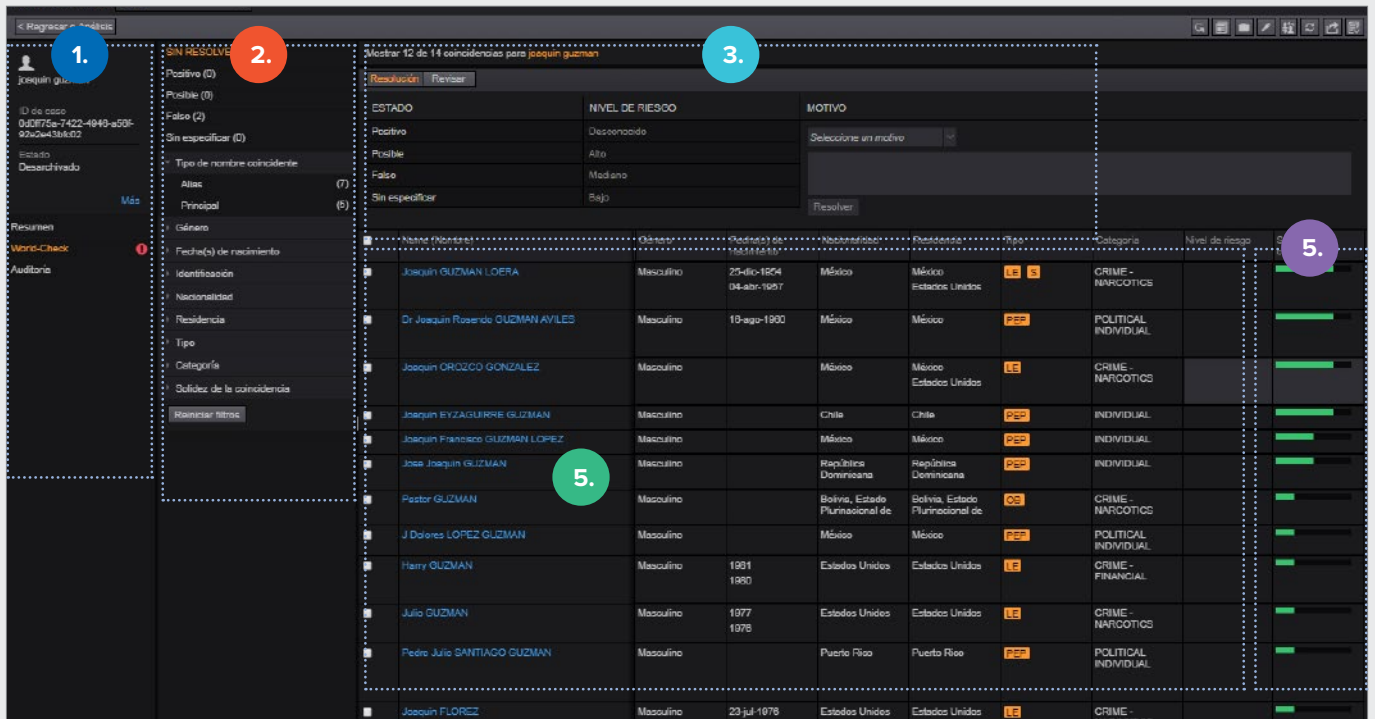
< Regresar a Análisis

1.

joaquin guzman

ID de caso
0d0f75a-7422-4940-a50f-92e2e43bfc02

Estado
Desarchivado

Más

Resumen
World-Check
Auditoría

2.

SIN RESOLVER
Positivo (0)
Posible (0)
Falso (2)
Sin especificar (0)
Tipo de nombre coincidente
Alias (7)
Principal (5)
Género
Fecha(s) de nacimiento
Identificación
Nacionalidad
Residencia
Tipo
Categoría
Solidez de la coincidencia
Reiniciar filtros

3.

Mostrar 12 de 14 coincidencias para joaquin guzman

Resolución Revisar

| ESTADO | NIVEL DE RIESGO |
|---|---|
| Positivo | Desconocido |
| Posible | Alto |
| Falso | Mediano |
| Sin especificar | Bajo |

MOTIVO
Seleccione un motivo
Resolver

5.

| Nombre (Nombre) | Género | Fecha(s) de nacimiento | Nacionalidad | Residencia | Tipo | Categoría | Nivel de riesgo |
|---|---|---|---|---|---|---|---|
| Joaquin GUZMAN LOERA | Masculino | 25-dic-1954 04-abr-1957 | México | México Estados Unidos | LE S | CRIME - NARCOTICS | |
| Dr Joaquin Rosendo GUZMAN AVILES | Masculino | 16-ago-1960 | México | México | PEP | POLITICAL INDIVIDUAL | |
| Joaquin OROZCO GONZALEZ | Masculino | | México | México Estados Unidos | LE | CRIME - NARCOTICS | |
| Joaquin EYZAGUIRRE GUZMAN | Masculino | | Chile | Chile | PEP | INDIVIDUAL | |
| Joaquin Francisco GUZMAN LOPEZ | Masculino | | México | México | PEP | INDIVIDUAL | |
| Jose Joaquin GUZMAN | Masculino | | República Dominicana | República Dominicana | PEP | INDIVIDUAL | |
| Pastor GUZMAN | Masculino | | Bolivia, Estado Plurinacional de | Bolivia, Estado Plurinacional de | OE | CRIME - NARCOTICS | |
| J Dolores LOPEZ GUZMAN | Masculino | | México | México | PEP | POLITICAL INDIVIDUAL | |
| Harry GUZMAN | Masculino | 1961 1960 | Estados Unidos | Estados Unidos | LE | CRIME - FINANCIAL | |
| Julio GUZMAN | Masculino | 1977 1976 | Estados Unidos | Estados Unidos | LE | CRIME - NARCOTICS | |
| Pedro Julio SANTIAGO GUZMAN | Masculino | | Puerto Rico | Puerto Rico | PEP | POLITICAL INDIVIDUAL | |
| Joaquin FLOREZ | Masculino | 23-jul-1976 | Estados Unidos | Estados Unidos | LE | CRIME - | |

5.